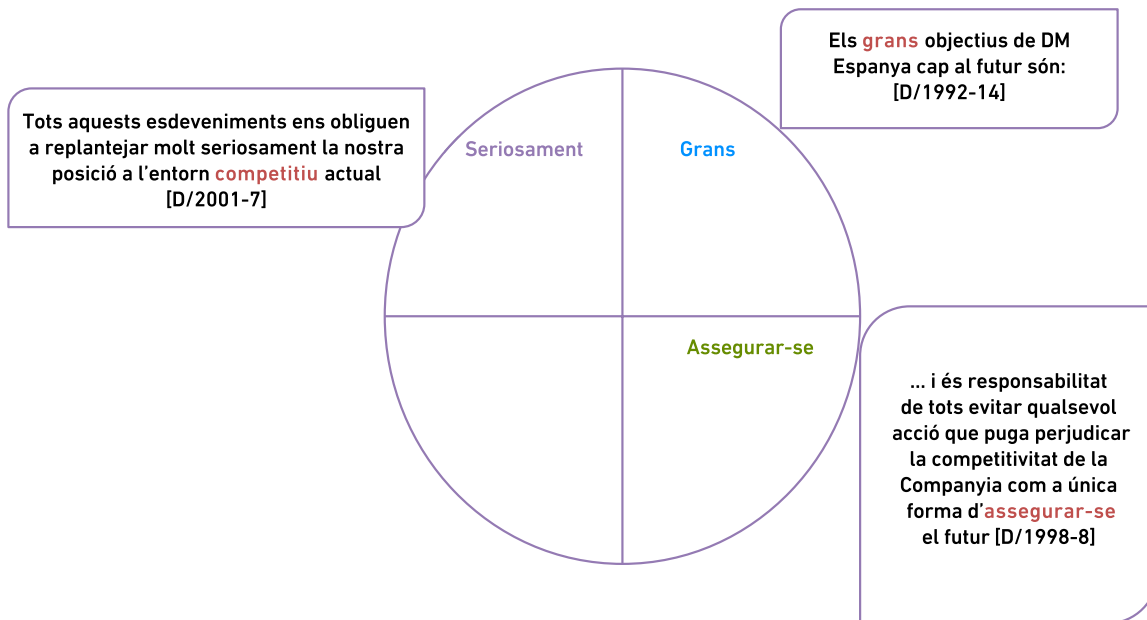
Els grans objectius de DM Espanya cap al futur són: [D/1992-14]

Tots aquests esdeveniments ens obliguen a replantejar molt seriosament la nostra posició a l'entorn competitiu actual [D/2001-7]

Seriosament

Grans

Assegurar-se

... i és responsabilitat de tots evitar qualsevol acció que puga perjudicar la competitivitat de la Companyia com a única forma d'assegurar-se el futur [D/1998-8]